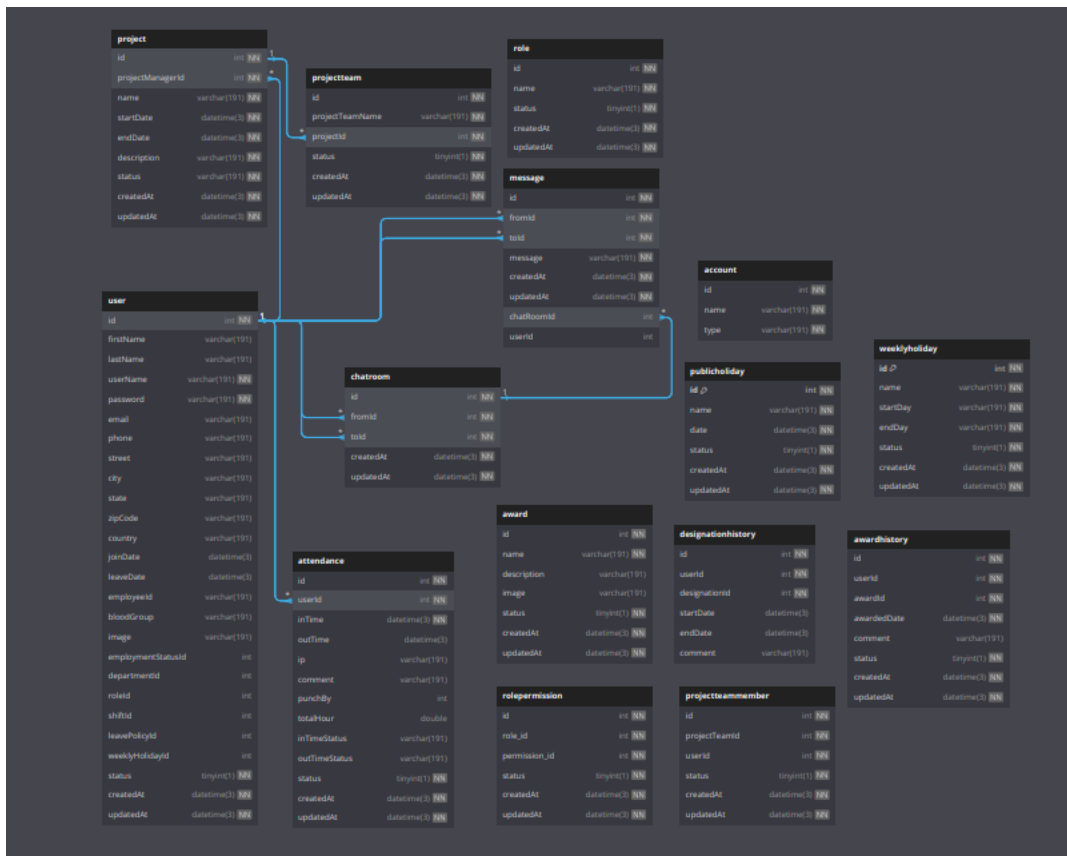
project
| | | |
|---|---|---|
| id | int | NN |
| projectManagerId | int | NN |
| name | varchar(191) | NN |
| startDate | datetime(3) | NN |
| endDate | datetime(3) | NN |
| description | varchar(191) | NN |
| status | varchar(191) | NN |
| createdAt | datetime(3) | NN |
| updatedAt | datetime(3) | NN |

projectteam
| | | |
|---|---|---|
| id | int | NN |
| projectTeamName | varchar(191) | NN |
| projectId | int | NN |
| status | tinyint(1) | NN |
| createdAt | datetime(3) | NN |
| updatedAt | datetime(3) | NN |

role
| | | |
|---|---|---|
| id | int | NN |
| name | varchar(191) | NN |
| status | tinyint(1) | NN |
| createdAt | datetime(3) | NN |
| updatedAt | datetime(3) | NN |

message
| | | |
|---|---|---|
| id | int | NN |
| fromId | int | NN |
| toId | int | NN |
| message | varchar(191) | NN |
| createdAt | datetime(3) | NN |
| updatedAt | datetime(3) | NN |
| chatRoomId | int | |
| userId | int | |

account
| | | |
|---|---|---|
| id | int | NN |
| name | varchar(191) | NN |
| type | varchar(191) | NN |

weeklyholiday
| | | |
|---|---|---|
| id | int | NN |
| name | varchar(191) | NN |
| startDay | varchar(191) | NN |
| endDay | varchar(191) | NN |
| status | tinyint(1) | NN |
| createdAt | datetime(3) | NN |
| updatedAt | datetime(3) | NN |

user
| | | |
|---|---|---|
| id | int | NN |
| firstName | varchar(191) | |
| lastName | varchar(191) | |
| userName | varchar(191) | NN |
| password | varchar(191) | NN |
| email | varchar(191) | |
| phone | varchar(191) | |
| street | varchar(191) | |
| city | varchar(191) | |
| state | varchar(191) | |
| zipCode | varchar(191) | |
| country | varchar(191) | |
| joinDate | datetime(3) | |
| leaveDate | datetime(3) | |
| employeeId | varchar(191) | |
| bloodGroup | varchar(191) | |
| image | varchar(191) | |
| employmentStatusId | int | |
| departmentId | int | |
| roleId | int | |
| shiftId | int | |
| leavePolicyId | int | |
| weeklyHolidayId | int | |
| status | tinyint(1) | NN |
| createdAt | datetime(3) | NN |
| updatedAt | datetime(3) | NN |

chatroom
| | | |
|---|---|---|
| id | int | NN |
| fromId | int | NN |
| toId | int | NN |
| createdAt | datetime(3) | NN |
| updatedAt | datetime(3) | NN |

publicholiday
| | | |
|---|---|---|
| id | int | NN |
| name | varchar(191) | NN |
| date | datetime(3) | NN |
| status | tinyint(1) | NN |
| createdAt | datetime(3) | NN |
| updatedAt | datetime(3) | NN |

award
| | | |
|---|---|---|
| id | int | NN |
| name | varchar(191) | NN |
| description | varchar(191) | |
| image | varchar(191) | |
| status | tinyint(1) | NN |
| createdAt | datetime(3) | NN |
| updatedAt | datetime(3) | NN |

designationhistory
| | | |
|---|---|---|
| id | int | NN |
| userId | int | NN |
| designationId | int | NN |
| startDate | datetime(3) | |
| endDate | datetime(3) | |
| comment | varchar(191) | |

awardhistory
| | | |
|---|---|---|
| id | int | NN |
| userId | int | NN |
| awardId | int | NN |
| awardedDate | datetime(3) | NN |
| comment | varchar(191) | |
| status | tinyint(1) | NN |
| createdAt | datetime(3) | NN |
| updatedAt | datetime(3) | NN |

attendance
| | | |
|---|---|---|
| id | int | NN |
| userId | int | NN |
| inTime | datetime(3) | NN |
| outTime | datetime(3) | |
| ip | varchar(191) | |
| comment | varchar(191) | |
| punchBy | int | |
| totalHour | double | |
| inTimeStatus | varchar(191) | |
| outTimeStatus | varchar(191) | |
| status | tinyint(1) | NN |
| createdAt | datetime(3) | NN |
| updatedAt | datetime(3) | NN |

rolepermission
| | | |
|---|---|---|
| id | int | NN |
| role_id | int | NN |
| permission_id | int | NN |
| status | tinyint(1) | NN |
| createdAt | datetime(3) | NN |
| updatedAt | datetime(3) | NN |

projectteammember
| | | |
|---|---|---|
| id | int | NN |
| projectTeamId | int | NN |
| userId | int | NN |
| status | tinyint(1) | NN |
| createdAt | datetime(3) | NN |
| updatedAt | datetime(3) | NN |

1 1 1 1